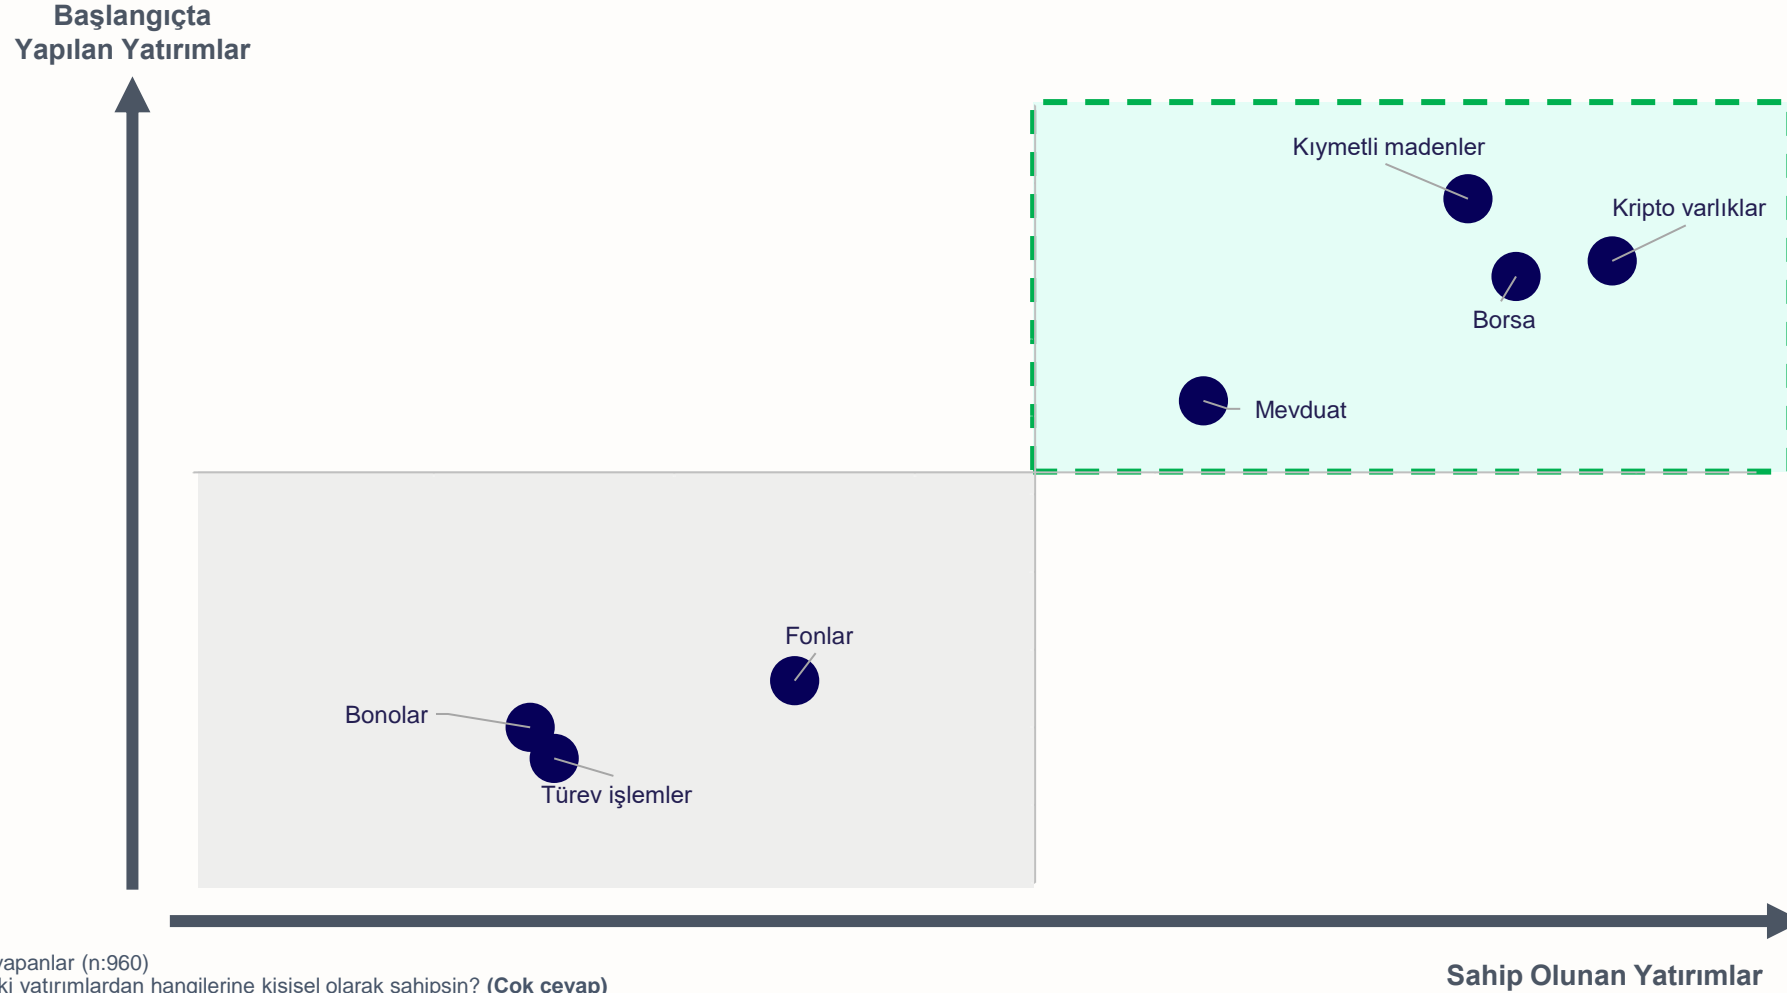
Başlangıçta Yapılan Yatırımlar

Kıymetli madenler

Kripto varlıklar

Borsa

Mevduat

Fonlar

Bonolar

Türev işlemler

Sahip Olunan Yatırımlar

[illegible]apanlar (n:960)
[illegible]ki yatırımlardan hangilerine kişisel olarak sahipsin? (Çok cevap)